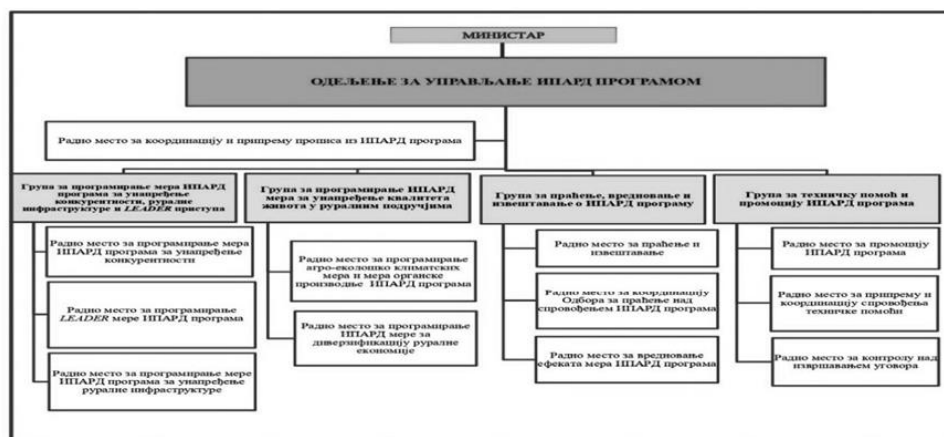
МИНИСТАР

ОДЕЉЕЊЕ ЗА УПРАВЉАЊЕ ИПАРД ПРОГРАМОМ

Радно место за координацију и припрему прописа из ИПАРД програма

Група за програмирање мера ИПАРД програма за унапређење конкурентности, руралне инфраструктуре и *LEADER* приступа

Радно место за програмирање мера ИПАРД програма за унапређење конкурентности

Радно место за програмирање *LEADER* мере ИПАРД програма

Радно место за програмирање мере ИПАРД програма за унапређење руралне инфраструктуре

Група за програмирање ИПАРД мера за унапређење квалитета живота у руралним подручјима

Радно место за програмирање агро-еколошко климатских мера и мера органске производње ИПАРД програма

Радно место за програмирање ИПАРД мере за диверзификацију руралне економије

Група за праћење, вредновање и извештавање о ИПАРД програму

Радно место за праћење и извештавање

Радно место за координацију Одбора за праћење над спровођењем ИПАРД програма

Радно место за вредновање ефеката мера ИПАРД програма

Група за техничку помоћ и промоцију ИПАРД програма

Радно место за промоцију ИПАРД програма

Радно место за припрему и координацију спровођења техничке помоћи

Радно место за контролу над извршавањем уговора